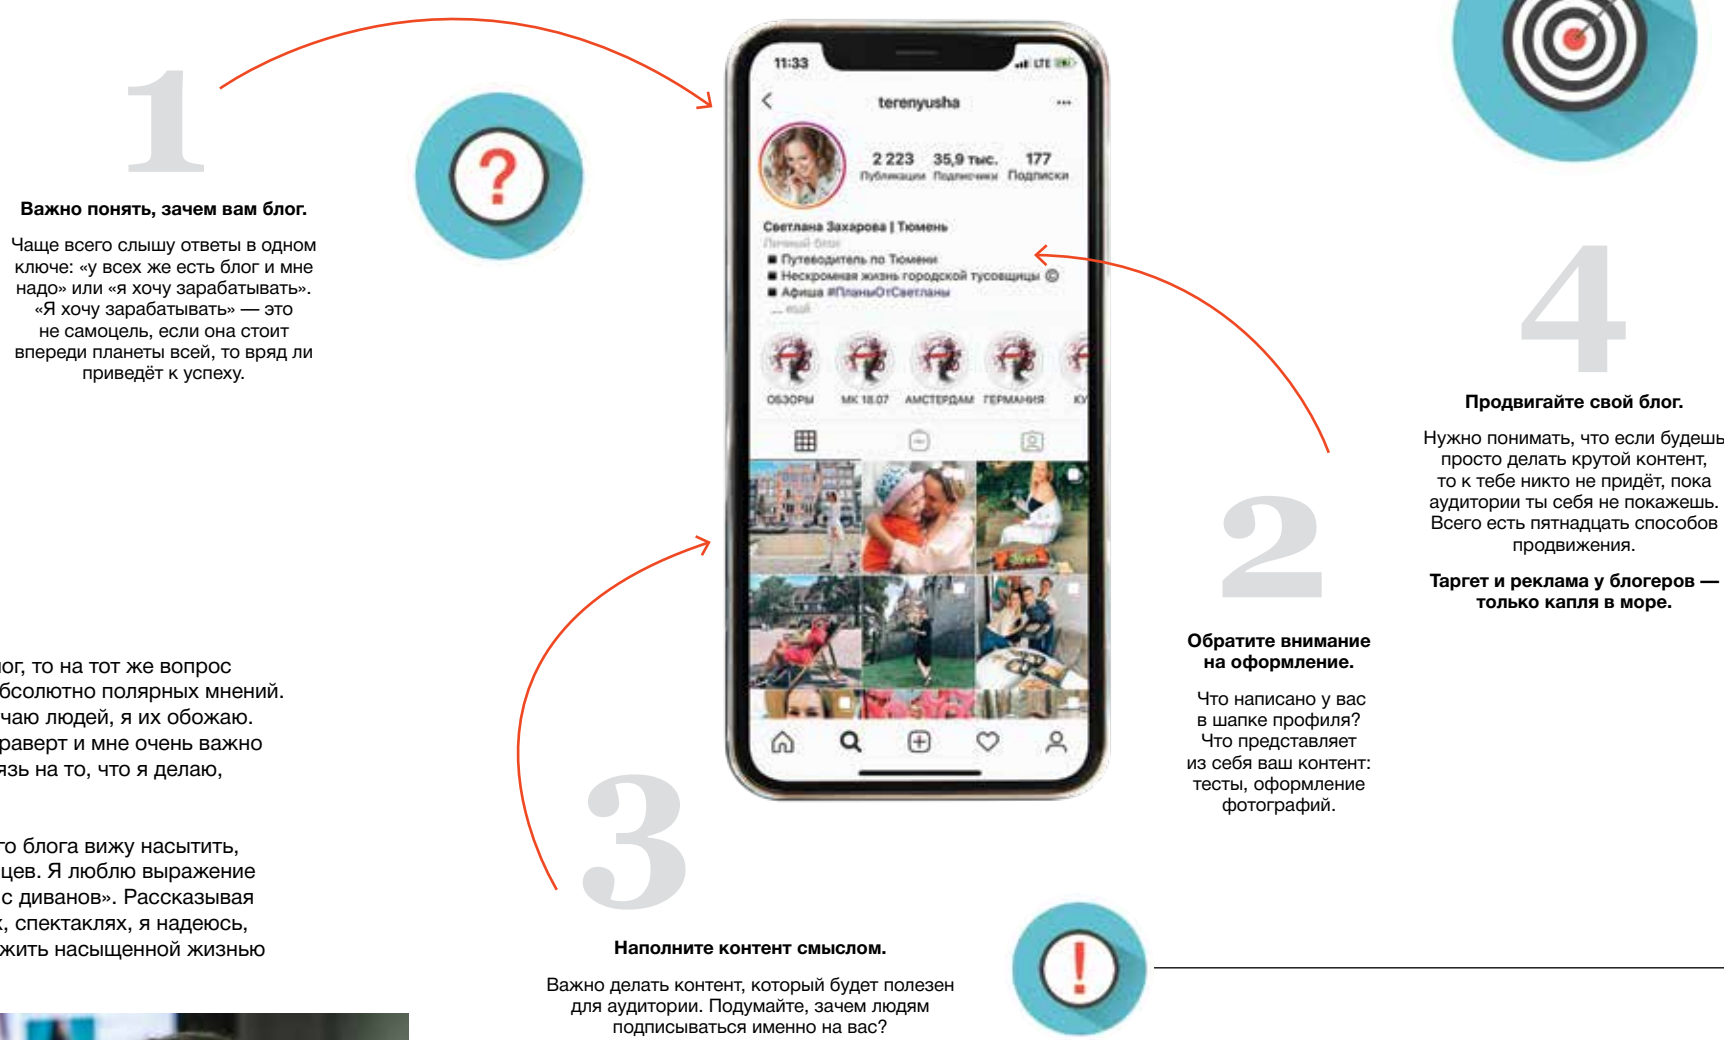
1

Важно понять, зачем вам блог.

Чаще всего слышу ответы в одном ключе: «у всех же есть блог и мне надо» или «я хочу зарабатывать». «Я хочу зарабатывать» — это не самоцель, если она стоит впереди планеты всей, то вряд ли приведёт к успеху.

11:33

terenyusha

2 223 Публикации 35,9 тыс. Подписчики 177 Подписки

Светлана Захарова | Тюмень
Личный блог
■ Путеводитель по Тюмени
■ Нескромная жизнь городской тусовщицы
■ Афиша #ПланыОтСветланы
... ещё

ОБЗОРЫ МК 18.07 АМСТЕРДАМ ГЕРМАНИЯ КУ

4

Продвигайте свой блог.

Нужно понимать, что если будешь просто делать крутой контент, то к тебе никто не придёт, пока аудитории ты себя не покажешь. Всего есть пятнадцать способов продвижения.

Таргет и реклама у блогеров — только капля в море.

2

Обратите внимание на оформление.

Что написано у вас в шапке профиля? Что представляет из себя ваш контент: тесты, оформление фотографий.

ног, то на тот же вопрос бсолютно полярных мнений. чаю людей, я их обожаю. раверт и мне очень важно язь на то, что я делаю,

го блога вижу насытить, цев. Я люблю выражение с диванов». Рассказывая , спектаклях, я надеюсь, жить насыщенной жизнью

3

Наполните контент смыслом.

Важно делать контент, который будет полезен для аудитории. Подумайте, зачем людям подписываться именно на вас?